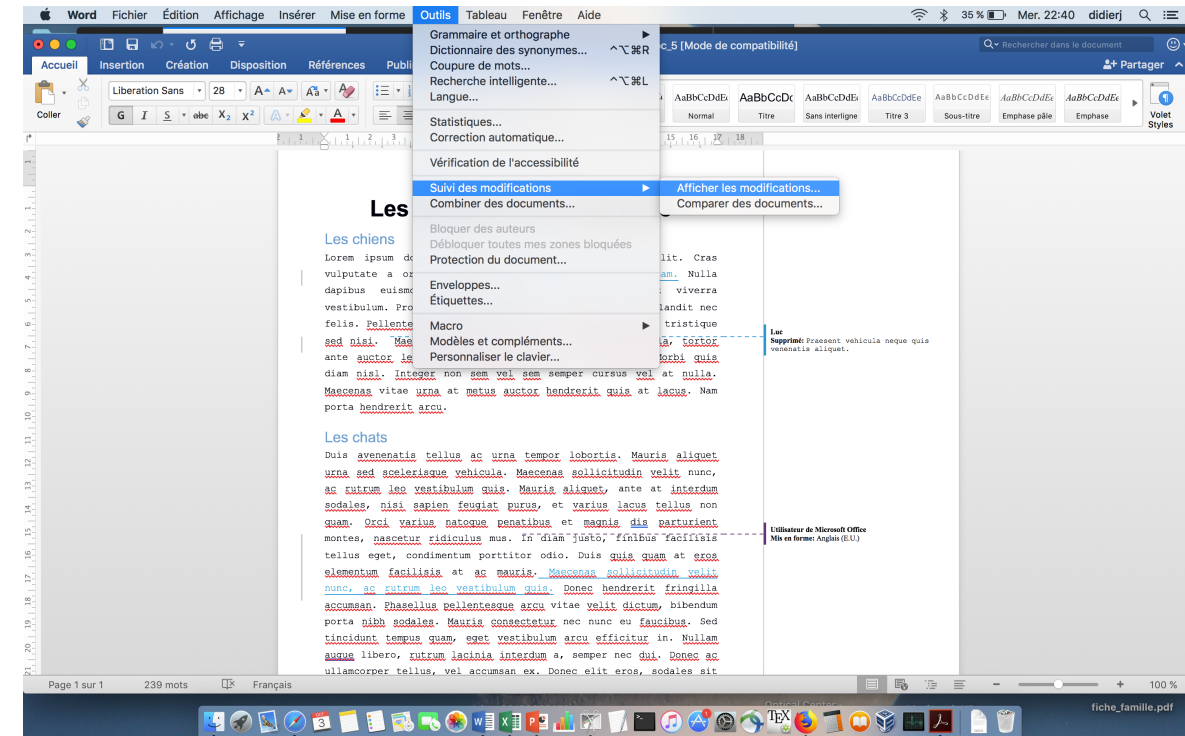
Word Fichier Édition Affichage Insérer Mise en forme Outils Tableau Fenêtre Aide

35 % Mer. 22:40 didierj

c_5 [Mode de compatibilité]

Rechercher dans le document

Accueil Insertion Création Disposition Références Publi

Partager

Coller

Liberation Sans 28

G I S abe $X_2$ $X^2$

AaBbCcDdEe Normal
AaBbCcDc Titre
AaBbCcDdEe Sans interligne
AaBbCcDdEe Titre 3
AaBbCcDdEe Sous-titre
AaBbCcDdEe Emphase pâle
AaBbCcDdEe Emphase

Volet Styles

Grammaire et orthographe
Dictionnaire des synonymes... ^⌥⌘R
Coupure de mots...
Recherche intelligente... ^⌥⌘L
Langue...
Statistiques...
Correction automatique...
Vérification de l'accessibilité
Suivi des modifications
Combiner des documents...
Bloquer des auteurs
Débloquer toutes mes zones bloquées
Protection du document...
Enveloppes...
Étiquettes...
Macro
Modèles et compléments...
Personnaliser le clavier...

Afficher les modifications...
Comparer des documents...

Les

Les chiens

Lorem ipsum do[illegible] lit. Cras vulputate a or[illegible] am. Nulla dapibus euism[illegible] viverra vestibulum. Pro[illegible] landit nec felis. Pellente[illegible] tristique sed nisi. Mae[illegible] a, tortor ante auctor le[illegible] Morbi quis diam nisl. Integer non sem vel sem semper cursus vel at nulla. Maecenas vitae urna at metus auctor hendrerit quis at lacus. Nam porta hendrerit arcu.

Luc
Supprimé: Praesent vehicula neque quis venenatis aliquet.

Les chats

Duis avenenatis tellus ac urna tempor lobortis. Mauris aliquet urna sed scelerisque vehicula. Maecenas sollicitudin velit nunc, ac rutrum leo vestibulum quis. Mauris aliquet, ante at interdum sodales, nisi sapien feugiat purus, et varius lacus tellus non quam. Orci varius natoque penatibus et magnis dis parturient montes, nascetur ridiculus mus. In diam justo, finibus facilisis tellus eget, condimentum porttitor odio. Duis quis quam at eros elementum facilisis at ac mauris. Maecenas sollicitudin velit nunc, ac rutrum leo vestibulum quis. Donec hendrerit fringilla accumsan. Phasellus pellentesque arcu vitae velit dictum, bibendum porta nibh sodales. Mauris consectetur nec nunc eu faucibus. Sed tincidunt tempus quam, eget vestibulum arcu efficitur in. Nullam augue libero, rutrum lacinia interdum a, semper nec dui. Donec ac ullamcorper tellus, vel accumsan ex. Donec elit eros, sodales sit

Utilisateur de Microsoft Office
Mis en forme: Anglais (E.U.)

Page 1 sur 1 239 mots Français

100 %

fiche_famille.pdf